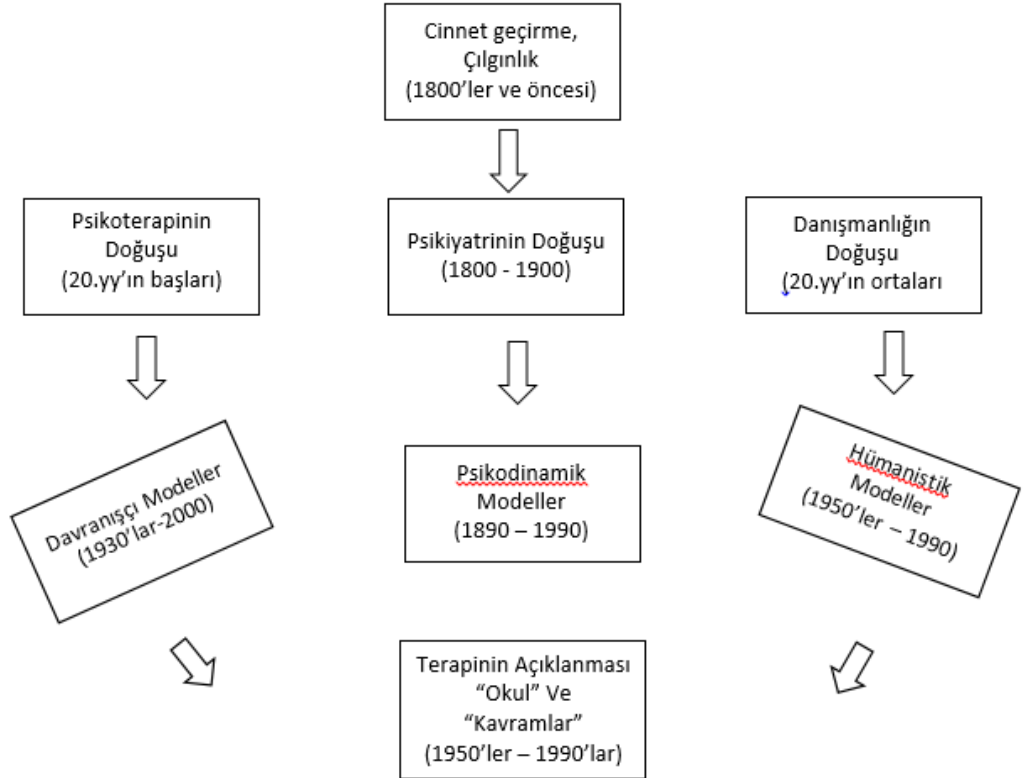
Cinnet geçirme, Çılgınlık (1800’ler ve öncesi)

Psikoterapinin Doğuşu (20.yy’ın başları)

Psikiyatrinin Doğuşu (1800 - 1900)

Danışmanlığın Doğuşu (20.yy’ın ortaları

Davranışçı Modeller (1930’lar-2000)

Psikodinamik Modeller (1890 – 1990)

Hümanistik Modeller (1950’ler – 1990)

Terapinin Açıklanması “Okul” Ve “Kavramlar” (1950’ler – 1990’lar)